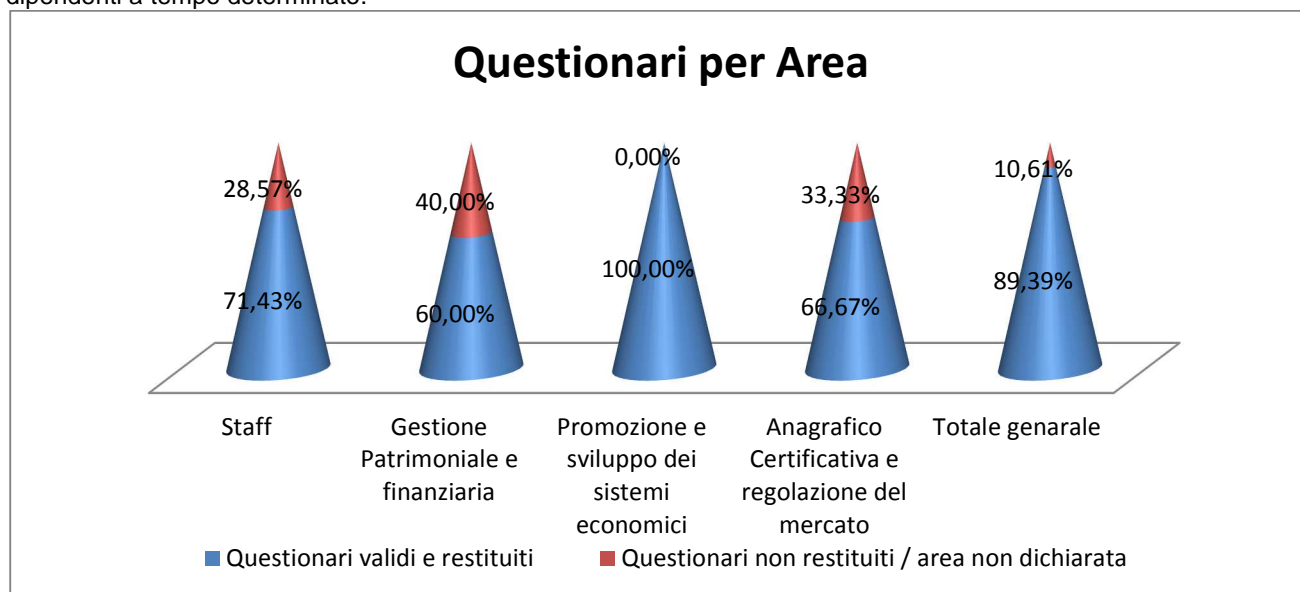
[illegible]

Questionari per Area

28,57%
71,43%
40,00%
60,00%
0,00%
100,00%
33,33%
66,67%
10,61%
89,39%

Staff
Gestione Patrimoniale e finanziaria
Promozione e sviluppo dei sistemi economici
Anagrafico Certificativa e regolazione del mercato
Totale genarale

Questionari validi e restituiti
Questionari non restituiti / area non dichiarata